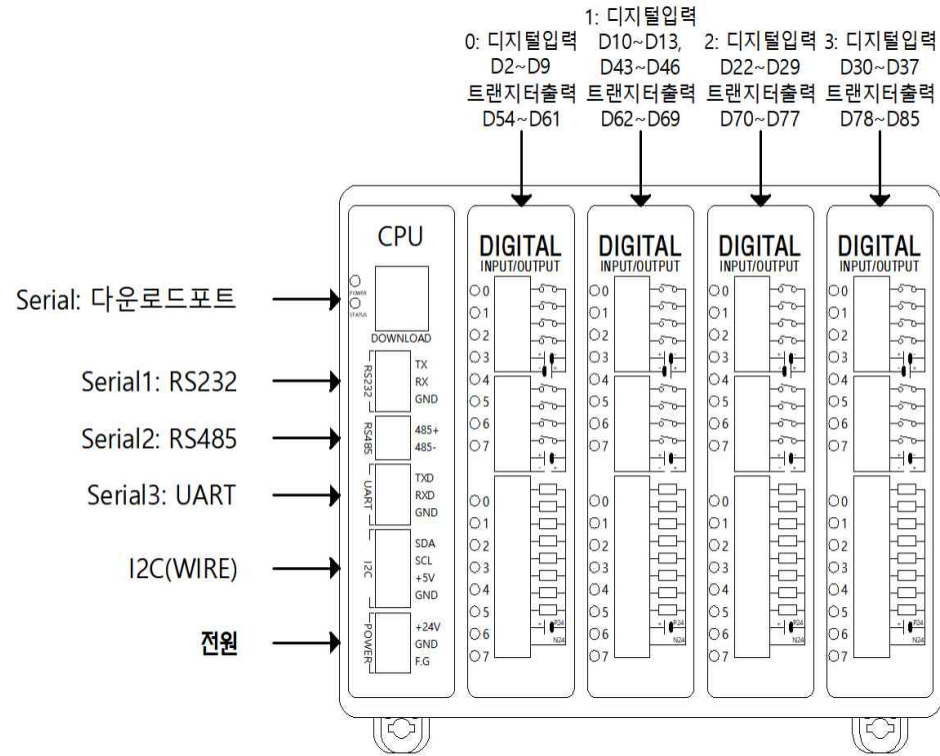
0: 디지털입력
D2~D9
트랜지터출력
D54~D61

1: 디지털입력
D10~D13,
D43~D46
트랜지터출력
D62~D69

2: 디지털입력
D22~D29
트랜지터출력
D70~D77

3: 디지털입력
D30~D37
트랜지터출력
D78~D85

Serial: 다운로드포트

Serial1: RS232

Serial2: RS485

Serial3: UART

I2C(WIRE)

전원

CPU
POWER
STATUS
DOWNLOAD
RS232
TX
RX
GND
RS485
485+
485-
UART
TXD
RXD
GND
I2C
SDA
SCL
+5V
GND
POWER
+24V
GND
F.G

DIGITAL
INPUT/OUTPUT
0
1
2
3
4
5
6
7
0
1
2
3
4
5
6
7
P24
N24

DIGITAL
INPUT/OUTPUT
0
1
2
3
4
5
6
7
0
1
2
3
4
5
6
7
P24
N24

DIGITAL
INPUT/OUTPUT
0
1
2
3
4
5
6
7
0
1
2
3
4
5
6
7
P24
N24

DIGITAL
INPUT/OUTPUT
0
1
2
3
4
5
6
7
0
1
2
3
4
5
6
7
P24
N24